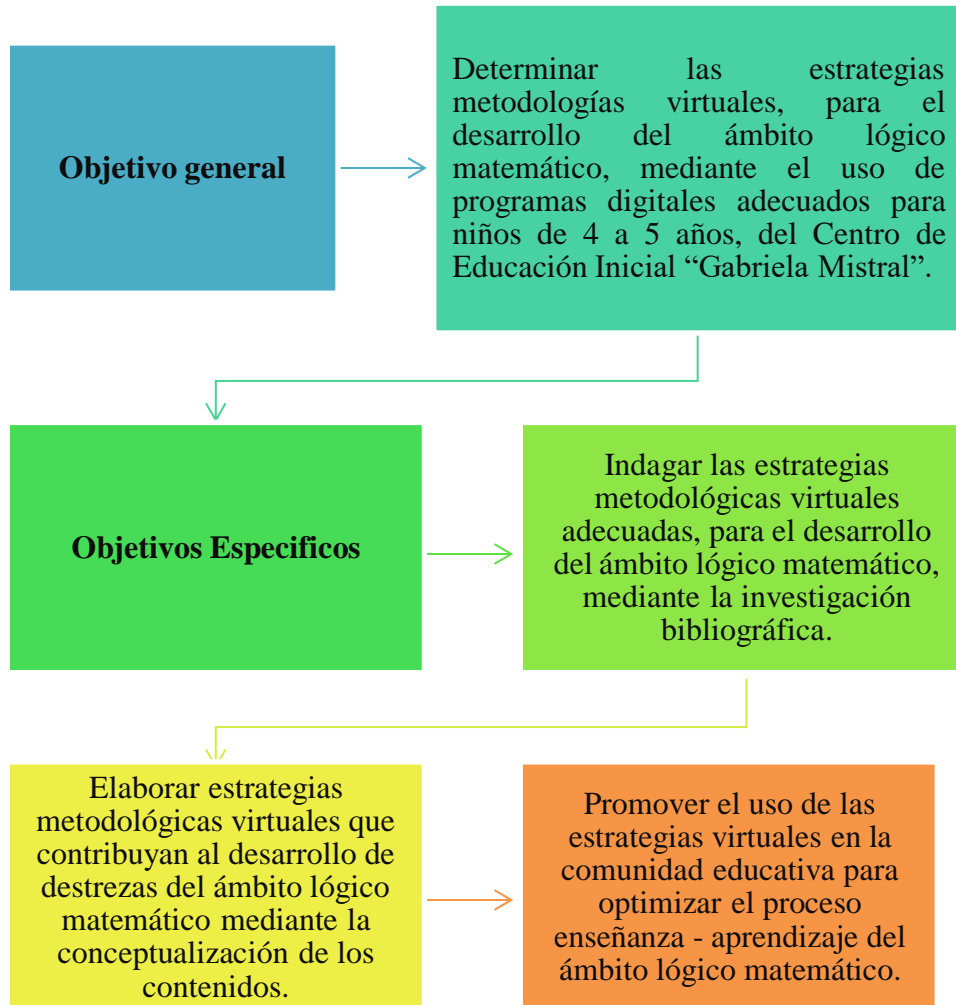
Objetivo general

Determinar las estrategias metodologías virtuales, para el desarrollo del ámbito lógico matemático, mediante el uso de programas digitales adecuados para niños de 4 a 5 años, del Centro de Educación Inicial “Gabriela Mistral”.

Objetivos Especificos

Indagar las estrategias metodológicas virtuales adecuadas, para el desarrollo del ámbito lógico matemático, mediante la investigación bibliográfica.

Elaborar estrategias metodológicas virtuales que contribuyan al desarrollo de destrezas del ámbito lógico matemático mediante la conceptualización de los contenidos.

Promover el uso de las estrategias virtuales en la comunidad educativa para optimizar el proceso enseñanza - aprendizaje del ámbito lógico matemático.